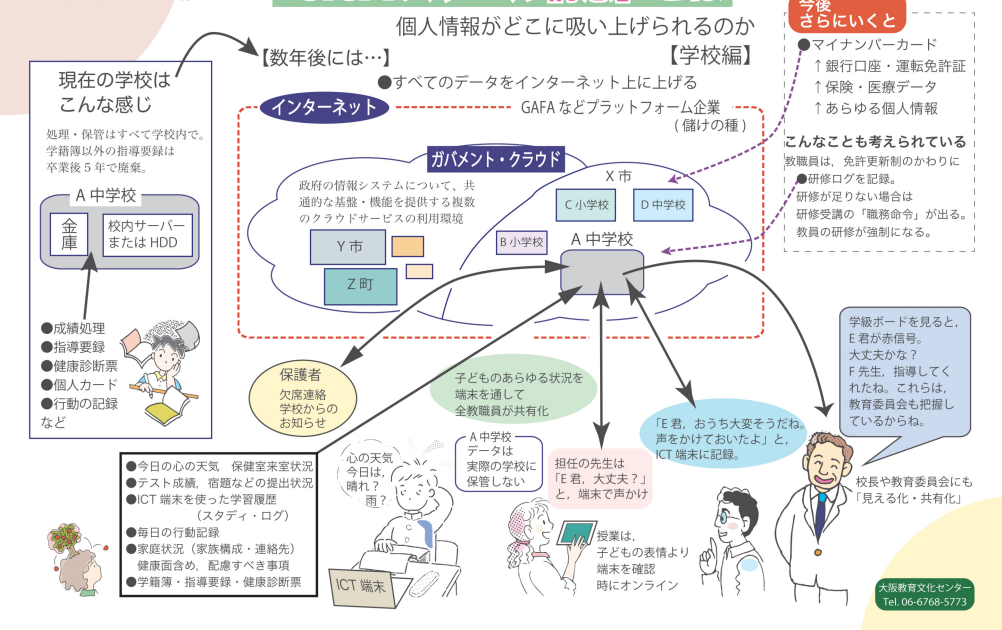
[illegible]

個人情報がどこに吸い上げられるのか

【数年後には…】

【学校編】

今後
さらにいくと

●マイナンバーカード
↑銀行口座・運転免許証
↑保険・医療データ
↑あらゆる個人情報

こんなことも考えられている

教職員は，免許更新制のかわりに
●研修ログを記録。
研修が足りない場合は
研修受講の「職務命令」が出る。
教員の研修が強制になる。

現在の学校は
こんな感じ

処理・保管はすべて学校内で。
学籍簿以外の指導要録は
卒業後５年で廃棄。

Ａ中学校

金庫

校内サーバー
またはHDD

●成績処理
●指導要録
●健康診断票
●個人カード
●行動の記録
など

●すべてのデータをインターネット上に上げる

インターネット

GAFAなどプラットフォーム企業
（儲けの種）

ガバメント・クラウド

政府の情報システムについて，共通的な基盤・機能を提供する複数のクラウドサービスの利用環境

Ｙ市

Ｚ町

Ｘ市

Ｃ小学校

Ｄ中学校

Ｂ小学校

Ａ中学校

保護者
欠席連絡
学校からのお知らせ

子どものあらゆる状況を
端末を通して
全教職員が共有化

Ａ中学校
データは
実際の学校に
保管しない

担任の先生は
「Ｅ君，大丈夫？」
と，端末で声かけ

「Ｅ君，おうち大変そうだね。声をかけておいたよ」と，ICT端末に記録。

学級ボードを見ると，
Ｅ君が赤信号。
大丈夫かな？
Ｆ先生，指導してくれたね。これらは，
教育委員会も把握
しているからね。

校長や教育委員会にも
「見える化・共有化」

●今日の心の天気　保健室来室状況
●テスト成績，宿題などの提出状況
●ICT端末を使った学習履歴
（スタディ・ログ）
●毎日の行動記録
●家庭状況（家族構成・連絡先）
健康面含め，配慮すべき事項
●学籍簿・指導要録・健康診断票

心の天気
今日は，
晴れ？
雨？

ICT端末

授業は，
子どもの表情より
端末を確認
時にオンライン

大阪教育文化センター
Tel. 06-6768-5773